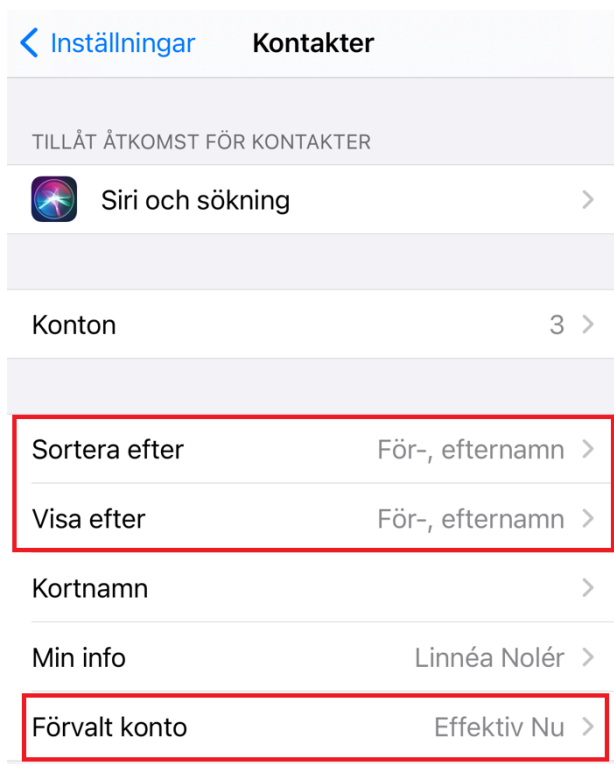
< Inställningar Kontakter

TILLÅT ÅTKOMST FÖR KONTAKTER

Siri och sökning >

Konton 3 >

Sortera efter För-, efternamn >

Visa efter För-, efternamn >

Kortnamn >

Min info Linnéa Nolér >

Förvalt konto Effektiv Nu >